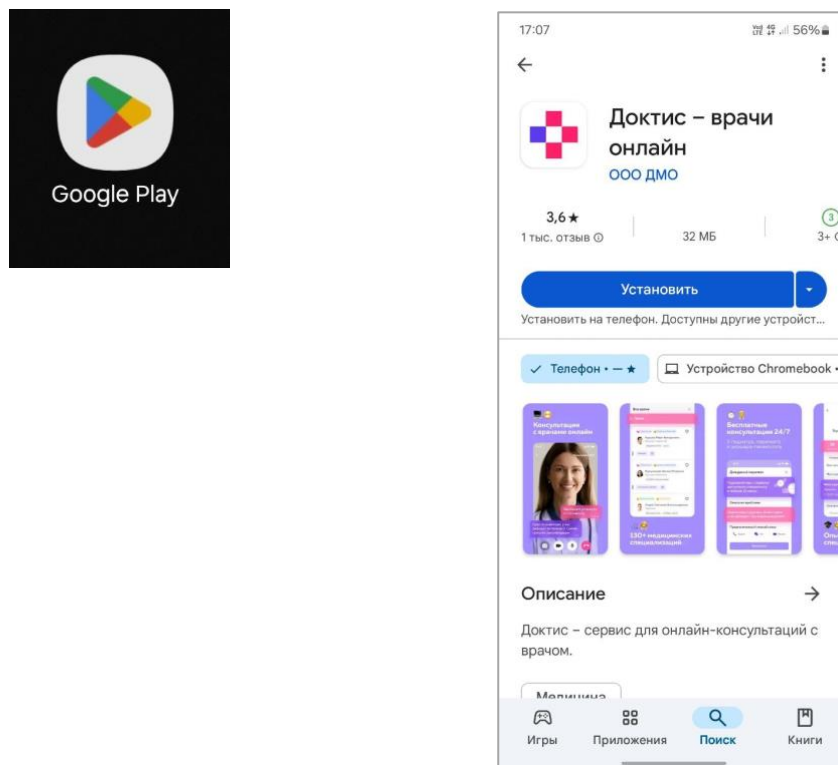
Google Play

17:07

56%

Доктис – врачи онлайн
ООО ДМО

3,6 ★
1 тыс. отзыв

32 МБ

3+

Установить

Установить на телефон. Доступны другие устройст...

✓ Телефон

Устройство Chromebook

Консультация с врачом онлайн

130+ медицинских специализаций

Бесплатные консультации 24/7

Описание

Доктис – сервис для онлайн-консультаций с врачом.

Медицина

Игры

Приложения

Поиск

Книги